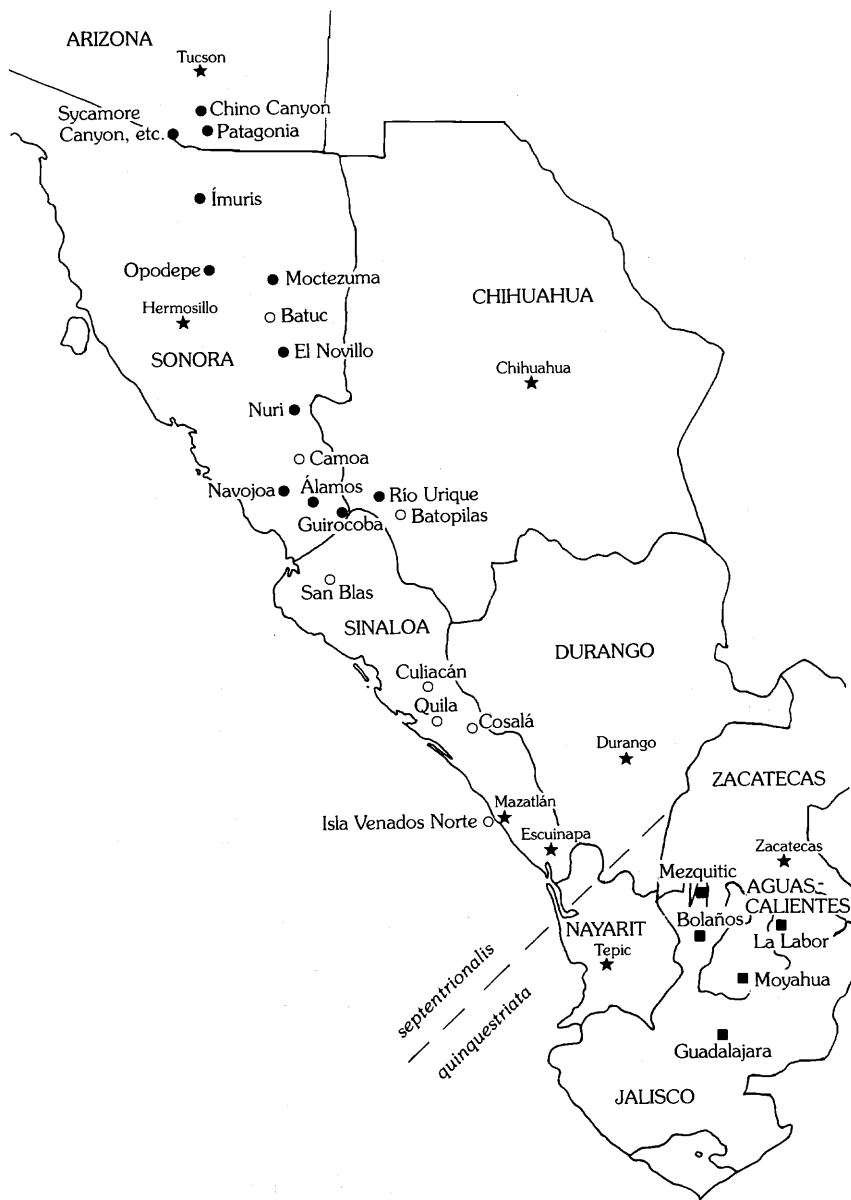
ARIZONA
Tucson
Chino Canyon
Sycamore Canyon, etc.
Patagonia
Ímuris
Opodepe
Moctezuma
CHIHUAHUA
Hermosillo
Batuc
SONORA
El Novillo
Chihuahua
Nuri
Camoa
Navojoa
Álamos
Río Urique
Guirocoba
Batopilas
San Blas
SINALOA
DURANGO
Culiacán
Quila
Cosalá
Durango
ZACATECAS
Mazatlán
Isla Venados Norte
Escuinapa
Zacatecas
Mezquitic
AGUAS-CALIENTES
NAYARIT
Bolaños
La Labor
Tepic
Moyahua
septentrionalis
quinquestriata
Guadalajara
JALISCO